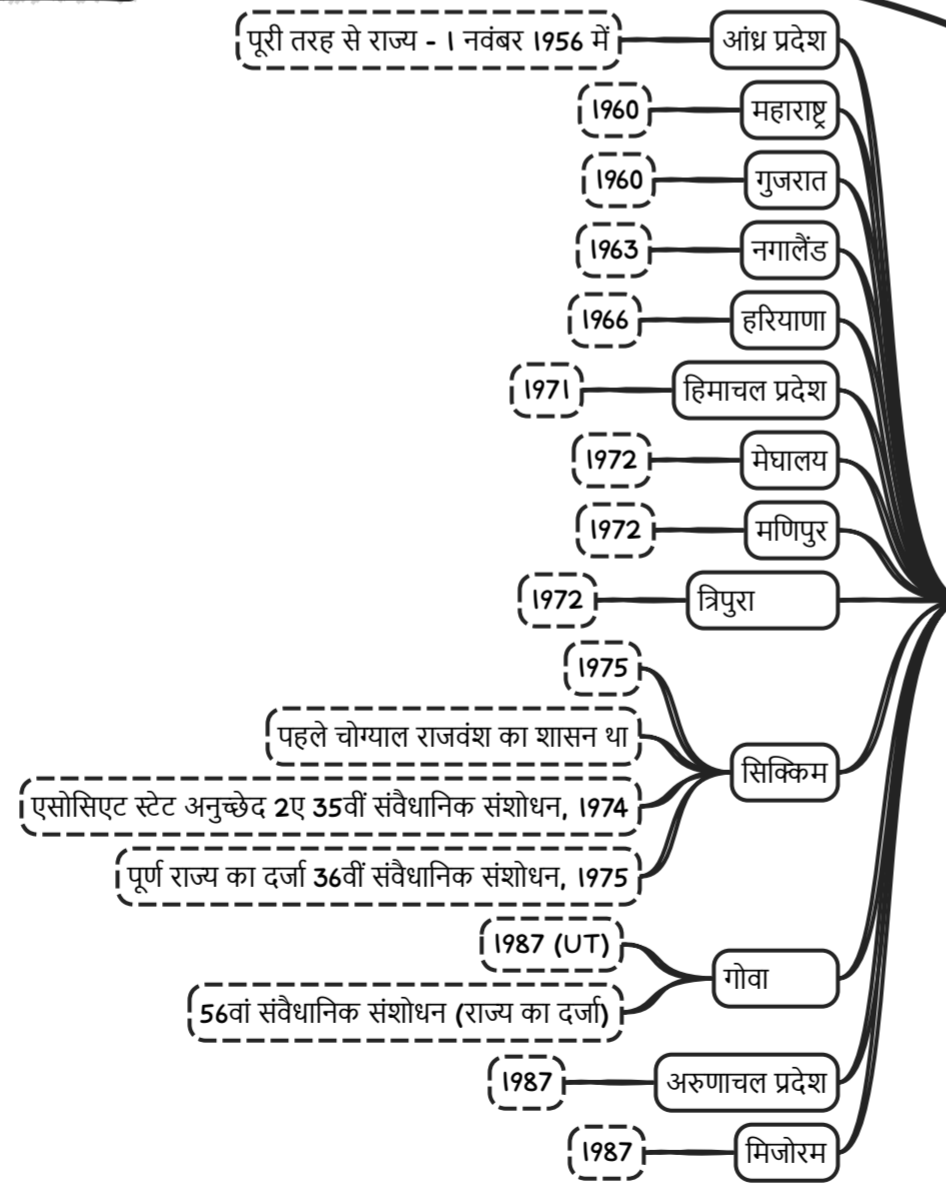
आंध्र प्रदेश
पूरी तरह से राज्य - 1 नवंबर 1956 में

महाराष्ट्र
1960

गुजरात
1960

नगालैंड
1963

हरियाणा
1966

हिमाचल प्रदेश
1971

मेघालय
1972

मणिपुर
1972

त्रिपुरा
1972

सिक्किम
1975
पहले चोग्याल राजवंश का शासन था
एसोसिएट स्टेट अनुच्छेद 2ए 35वीं संवैधानिक संशोधन, 1974
पूर्ण राज्य का दर्जा 36वीं संवैधानिक संशोधन, 1975

गोवा
1987 (UT)
56वां संवैधानिक संशोधन (राज्य का दर्जा)

अरुणाचल प्रदेश
1987

मिजोरम
1987